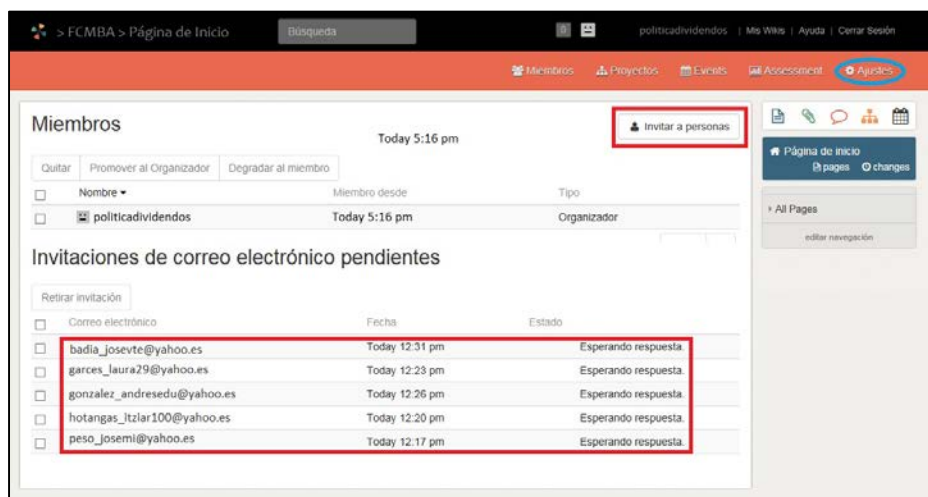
> FCMBA > Página de Inicio Búsqueda 0 politicadividendos | Mis Wikis | Ayuda | Cerrar Sesión

Miembros Proyectos Events Assessment Ajustes

Miembros

Today 5:16 pm

Invitar a personas

Quitar | Promover al Organizador | Degradar al miembro

| | Nombre ▾ | Miembro desde | Tipo |
|---|---|---|---|
| ☐ | politicadividendos | Today 5:16 pm | Organizador |

Invitaciones de correo electrónico pendientes

Retirar invitación

| | Correo electrónico | Fecha | Estado |
|---|---|---|---|
| ☐ | badia_josevte@yahoo.es | Today 12:31 pm | Esperando respuesta. |
| ☐ | garces_laura29@yahoo.es | Today 12:23 pm | Esperando respuesta. |
| ☐ | gonzalez_andresedu@yahoo.es | Today 12:26 pm | Esperando respuesta. |
| ☐ | hotangas_itzlar100@yahoo.es | Today 12:20 pm | Esperando respuesta. |
| ☐ | peso_josemi@yahoo.es | Today 12:17 pm | Esperando respuesta. |

Página de Inicio
pages changes

All Pages

editar navegación